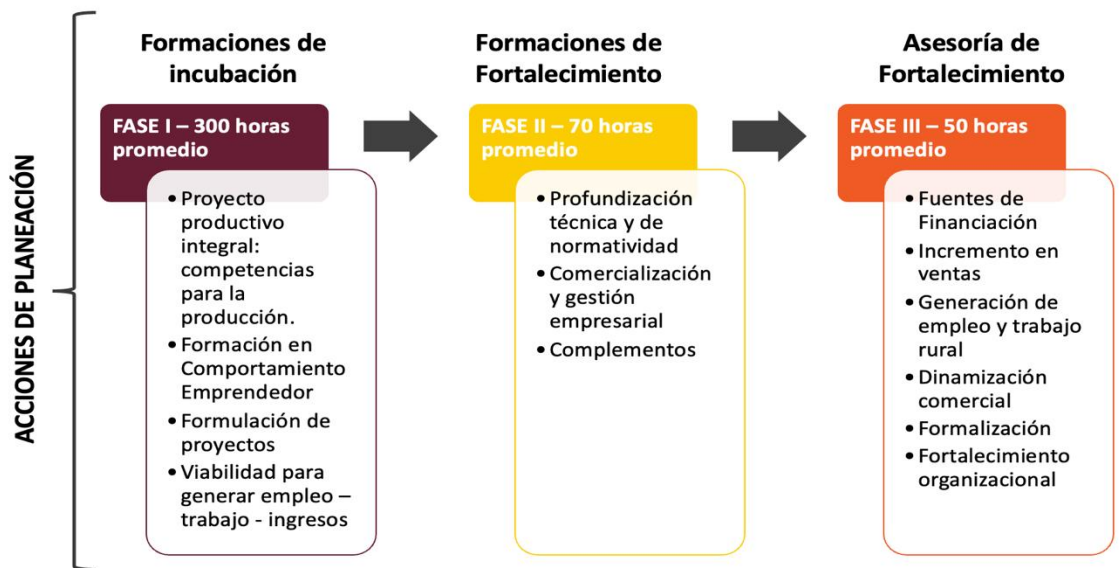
ACCIONES DE PLANEACIÓN

Formaciones de incubación

FASE I – 300 horas promedio

• Proyecto productivo integral: competencias para la producción.
• Formación en Comportamiento Emprendedor
• Formulación de proyectos
• Viabilidad para generar empleo – trabajo - ingresos

Formaciones de Fortalecimiento

FASE II – 70 horas promedio

• Profundización técnica y de normatividad
• Comercialización y gestión empresarial
• Complementos

Asesoría de Fortalecimiento

FASE III – 50 horas promedio

• Fuentes de Financiación
• Incremento en ventas
• Generación de empleo y trabajo rural
• Dinamización comercial
• Formalización
• Fortalecimiento organizacional